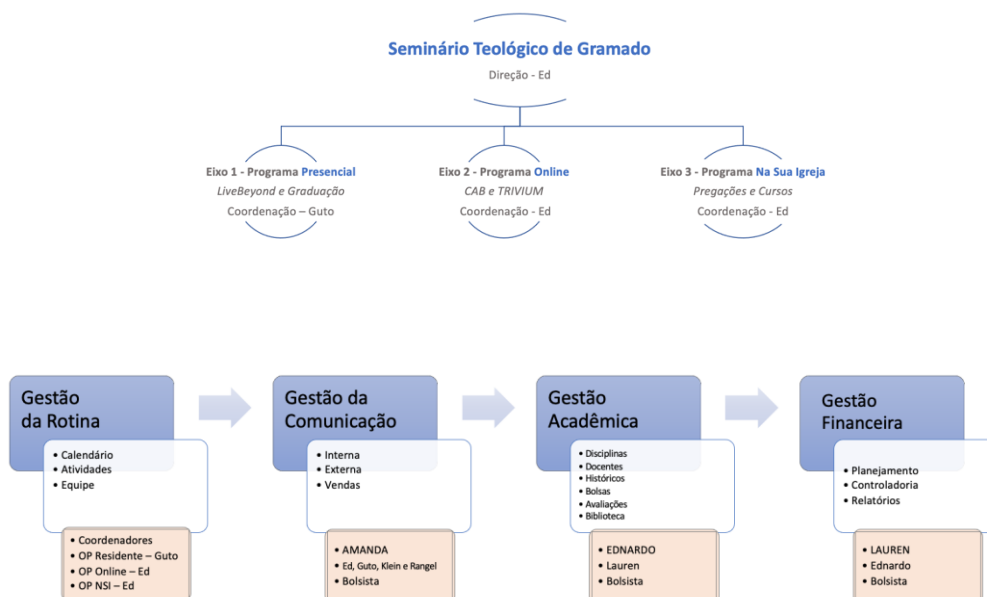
Seminário Teológico de Gramado
Direção - Ed

Eixo 1 - Programa Presencial
LiveBeyond e Graduação
Coordenação – Guto

Eixo 2 - Programa Online
CAB e TRIVIUM
Coordenação - Ed

Eixo 3 - Programa Na Sua Igreja
Pregações e Cursos
Coordenação - Ed

Gestão da Rotina
• Calendário
• Atividades
• Equipe

• Coordenadores
• OP Residente – Guto
• OP Online – Ed
• OP NSI – Ed

Gestão da Comunicação
• Interna
• Externa
• Vendas

• AMANDA
• Ed, Guto, Klein e Rangel
• Bolsista

Gestão Acadêmica
• Disciplinas
• Docentes
• Históricos
• Bolsas
• Avaliações
• Biblioteca

• EDNARDO
• Lauren
• Bolsista

Gestão Financeira
• Planejamento
• Controladoria
• Relatórios

• LAUREN
• Ednardo
• Bolsista